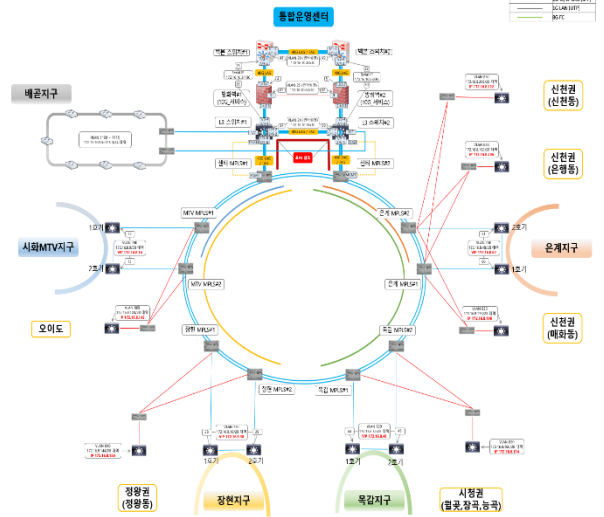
통합운영센터

10G LAN (UTP)
8G FC

백본 스위치#1
백본 스위치#2

방화벽#1
(10G 서비스)
방화벽#2
(10G 서비스)

L3 스위치#1
L3 스위치#2

센터 MPLS#1
센터 MPLS#2

배곧지구

신천권
(신천동)

신천권
(은행동)

시화MTV지구

MTV MPLS#1
MTV MPLS#2

1호기
2호기

은계 MPLS#2
은계 MPLS#1

은계지구

1호기
2호기

오이도

신천권
(매화동)

정왕 MPLS#1
목감 MPLS#2

장현 MPLS#2
목감 MPLS#1

1호기
2호기
1호기
2호기

정왕권
(정왕동)

장현지구

목감지구

시청권
(월곶,장곡,능곡)